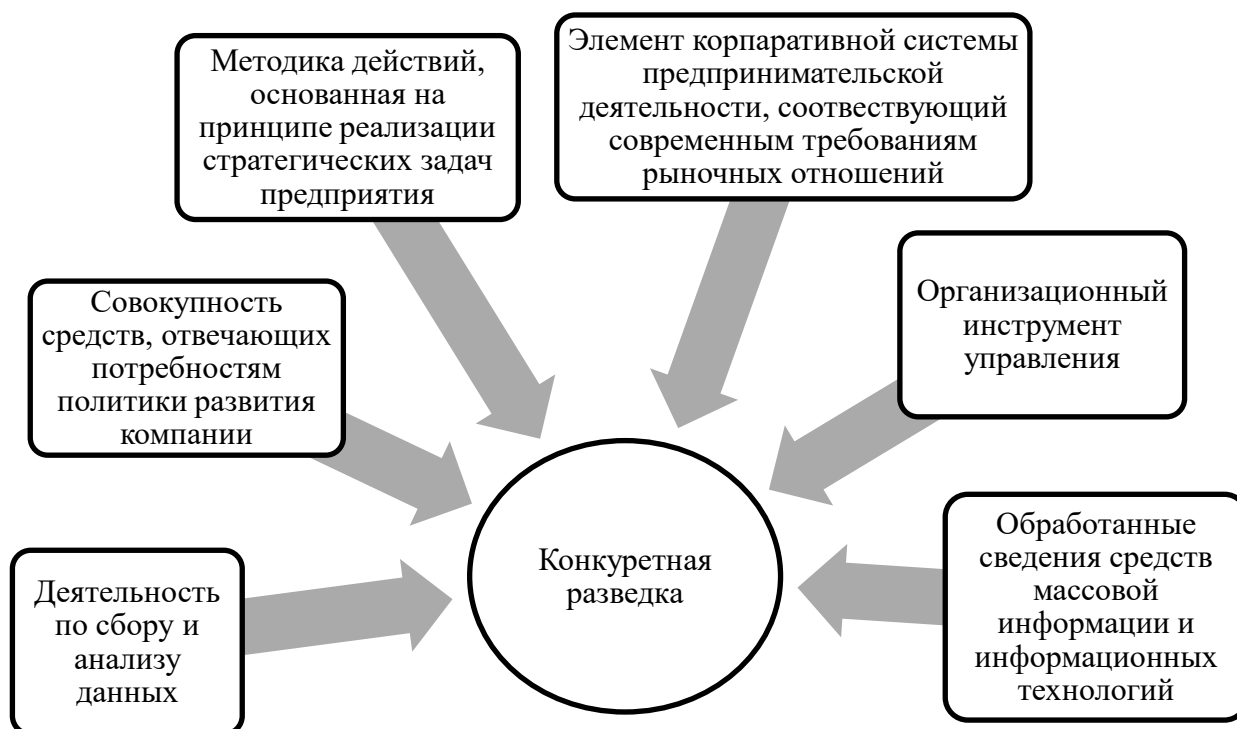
Методика действий, основанная на принципе реализации стратегических задач предприятия

Элемент корпаративной системы предпринимательской деятельности, соотвествующий современным требованиям рыночных отношений

Совокупность средств, отвечающих потребностям политики развития компании

Организационный инструмент управления

Конкуретная разведка

Деятельность по сбору и анализу данных

Обработанные сведения средств массовой информации и информационных технологий